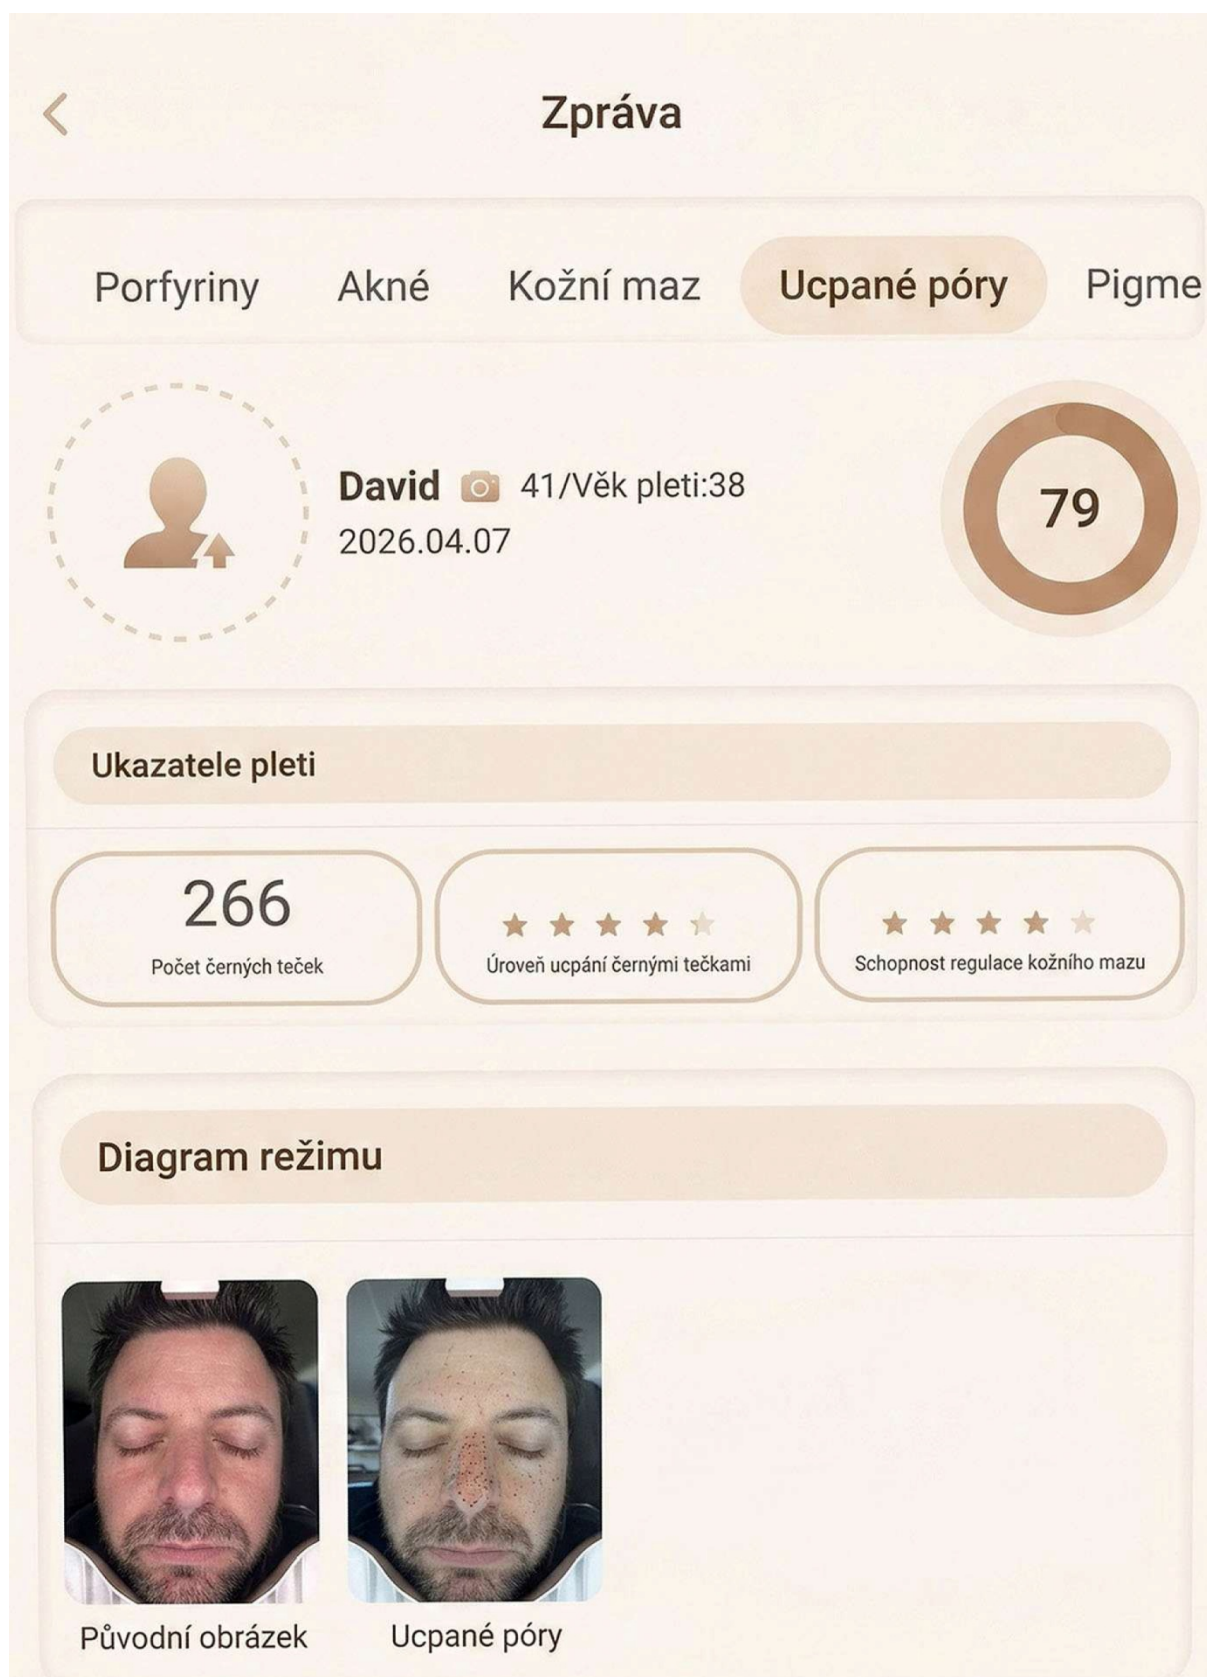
Zpráva

Porfyriny Akné Kožní maz Ucpané póry Pigme

David 41/Věk pleti:38
2026.04.07

79

Ukazatele pleti

266
Počet černých teček

Úroveň ucpání černými tečkami

Schopnost regulace kožního mazu

Diagram režimu

Původní obrázek

Ucpané póry